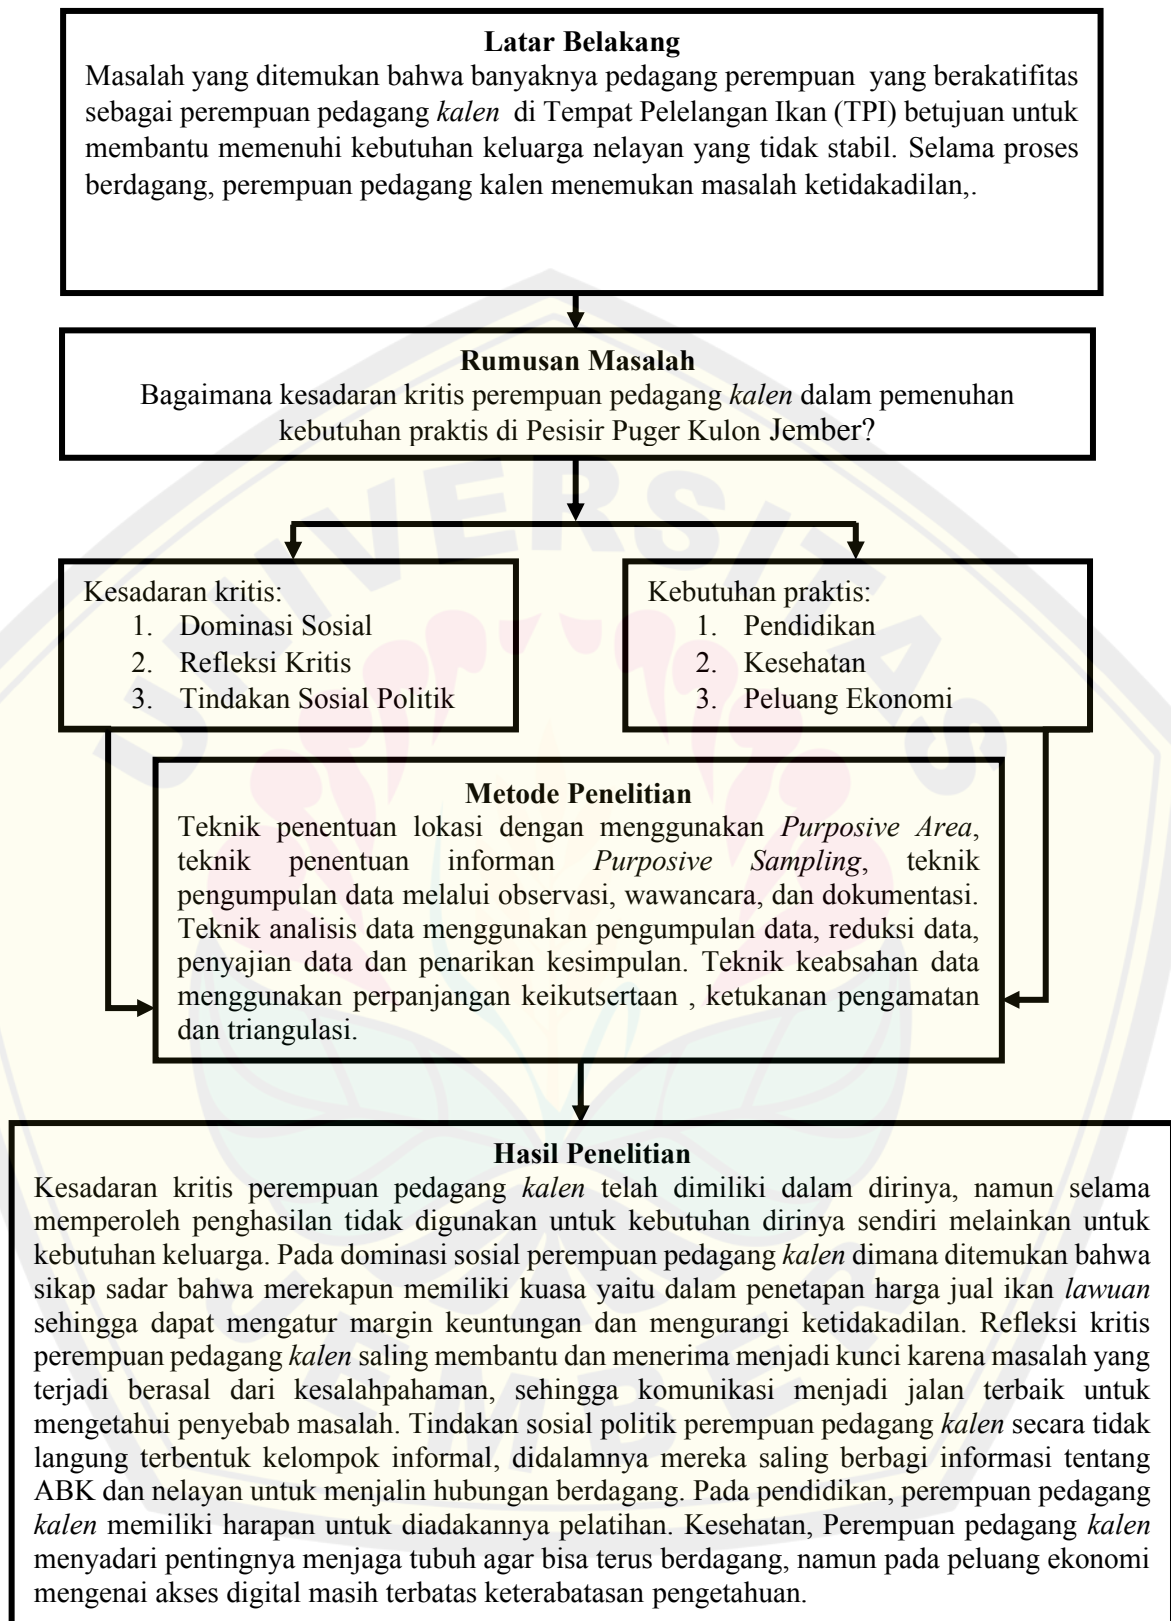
Latar Belakang

Masalah yang ditemukan bahwa banyaknya pedagang perempuan yang berakatifitas sebagai perempuan pedagang kalen di Tempat Pelelangan Ikan (TPI) betujuan untuk membantu memenuhi kebutuhan keluarga nelayan yang tidak stabil. Selama proses berdagang, perempuan pedagang kalen menemukan masalah ketidakadilan,.

Rumusan Masalah

Bagaimana kesadaran kritis perempuan pedagang kalen dalam pemenuhan kebutuhan praktis di Pesisir Puger Kulon Jember?

Kesadaran kritis:
1. Dominasi Sosial
2. Refleksi Kritis
3. Tindakan Sosial Politik

Kebutuhan praktis:
1. Pendidikan
2. Kesehatan
3. Peluang Ekonomi

Metode Penelitian

Teknik penentuan lokasi dengan menggunakan Purposive Area, teknik penentuan informan Purposive Sampling, teknik pengumpulan data melalui observasi, wawancara, dan dokumentasi. Teknik analisis data menggunakan pengumpulan data, reduksi data, penyajian data dan penarikan kesimpulan. Teknik keabsahan data menggunakan perpanjangan keikutsertaan , ketukanan pengamatan dan triangulasi.

Hasil Penelitian

Kesadaran kritis perempuan pedagang kalen telah dimiliki dalam dirinya, namun selama memperoleh penghasilan tidak digunakan untuk kebutuhan dirinya sendiri melainkan untuk kebutuhan keluarga. Pada dominasi sosial perempuan pedagang kalen dimana ditemukan bahwa sikap sadar bahwa merekapun memiliki kuasa yaitu dalam penetapan harga jual ikan lawuan sehingga dapat mengatur margin keuntungan dan mengurangi ketidakadilan. Refleksi kritis perempuan pedagang kalen saling membantu dan menerima menjadi kunci karena masalah yang terjadi berasal dari kesalahpahaman, sehingga komunikasi menjadi jalan terbaik untuk mengetahui penyebab masalah. Tindakan sosial politik perempuan pedagang kalen secara tidak langung terbentuk kelompok informal, didalamnya mereka saling berbagi informasi tentang ABK dan nelayan untuk menjalin hubungan berdagang. Pada pendidikan, perempuan pedagang kalen memiliki harapan untuk diadakannya pelatihan. Kesehatan, Perempuan pedagang kalen menyadari pentingnya menjaga tubuh agar bisa terus berdagang, namun pada peluang ekonomi mengenai akses digital masih terbatas keterabatasan pengetahuan.